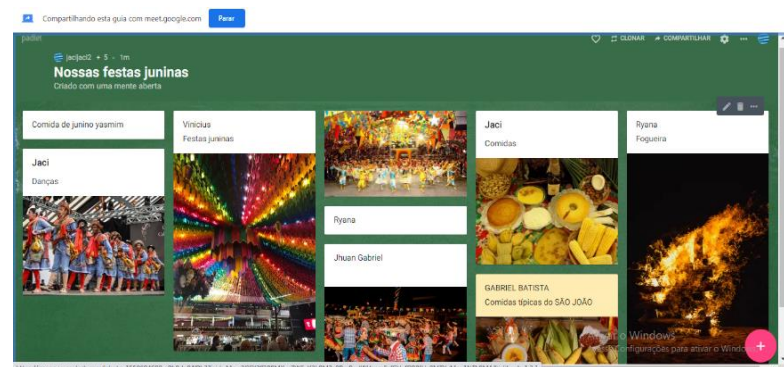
Compartilhando esta guia com meet.google.com Parar

padlet

jacijaci2 + 5 · 1m

Nossas festas juninas

Criado com uma mente aberta

CLONAR COMPARTILHAR

Comida de junino yasmim

Jaci

Danças

Vinicius

Festas juninas

Ryena

Jhuan Gabriel

Jaci

Comidas

GABRIEL BATISTA

Comidas típicas do SÃO JOÃO

Ryana

Fogueira

Ativar o Windows

Acesse Configurações para ativar o Windows.

+